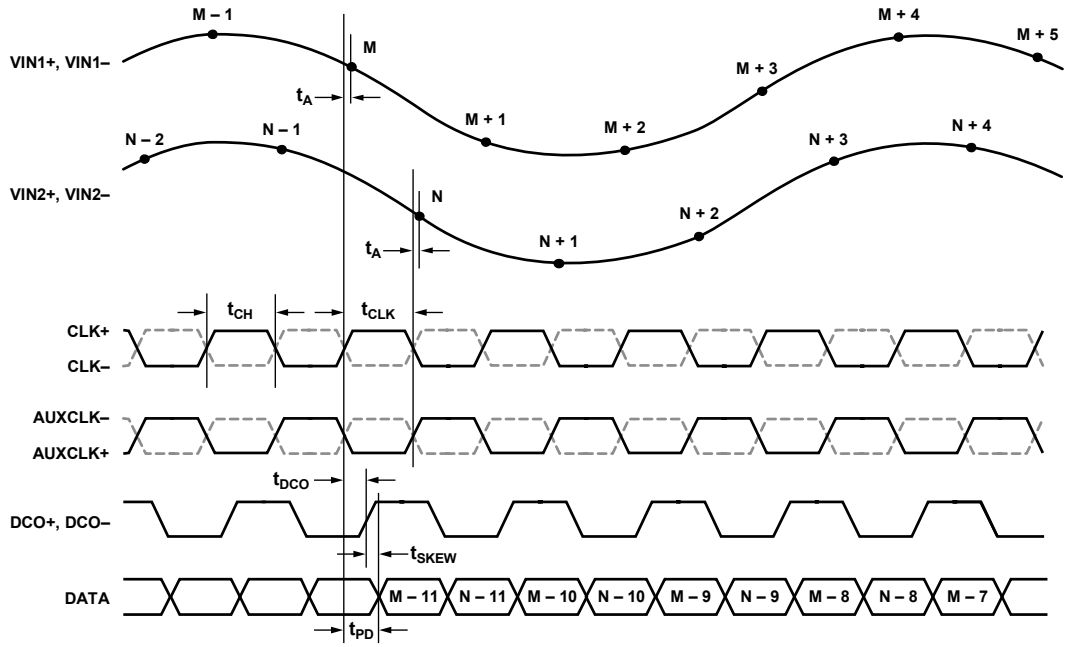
M – 1

M

M + 4

M + 5

VIN1+, VIN1–

M + 3

$t_A$

M + 1

M + 2

N – 2

N – 1

N + 3

N + 4

VIN2+, VIN2–

N

N + 2

$t_A$

N + 1

$t_{CH}$

$t_{CLK}$

CLK+

CLK–

AUXCLK–

AUXCLK+

$t_{DCO}$

DCO+, DCO–

$t_{SKEW}$

DATA

M – 11

N – 11

M – 10

N – 10

M – 9

N – 9

M – 8

N – 8

M – 7

$t_{PD}$